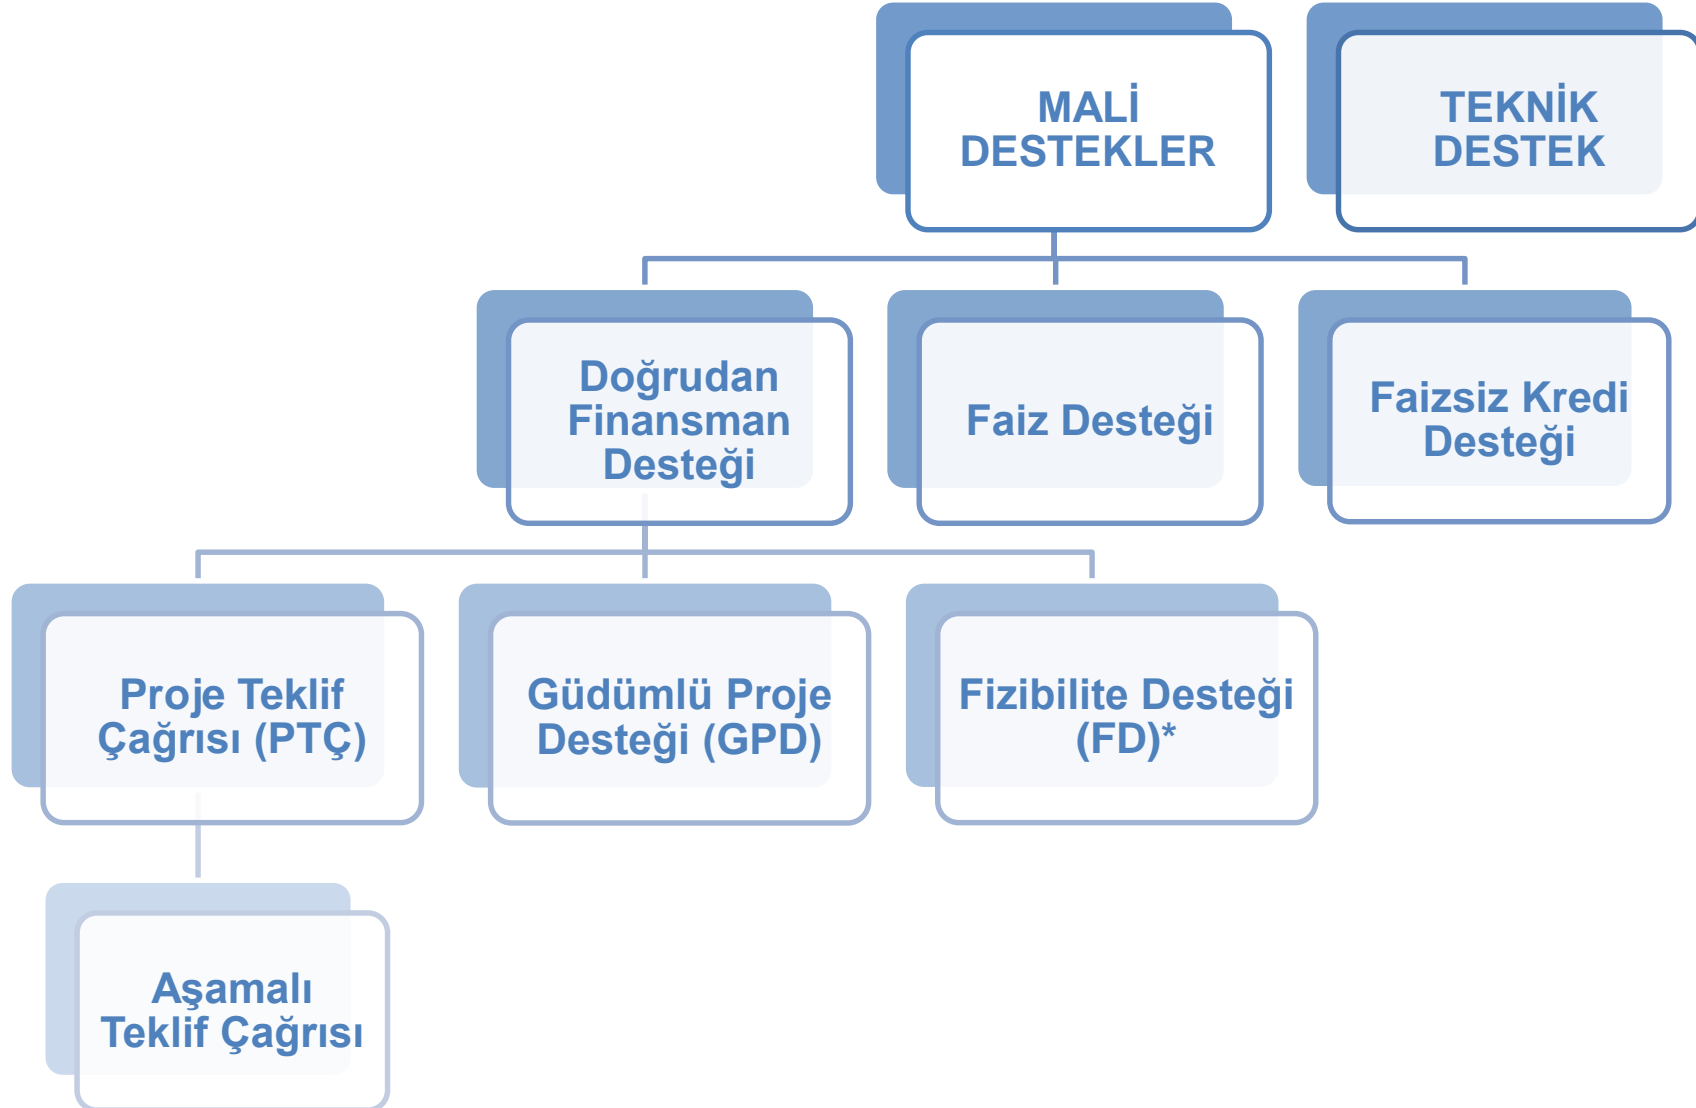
MALİ DESTEKLER

TEKNİK DESTEK

Doğrudan Finansman Desteği

Faiz Desteği

Faizsiz Kredi Desteği

Proje Teklif Çağrısı (PTÇ)

Güdümlü Proje Desteği (GPD)

Fizibilite Desteği (FD)*

Aşamalı Teklif Çağrısı